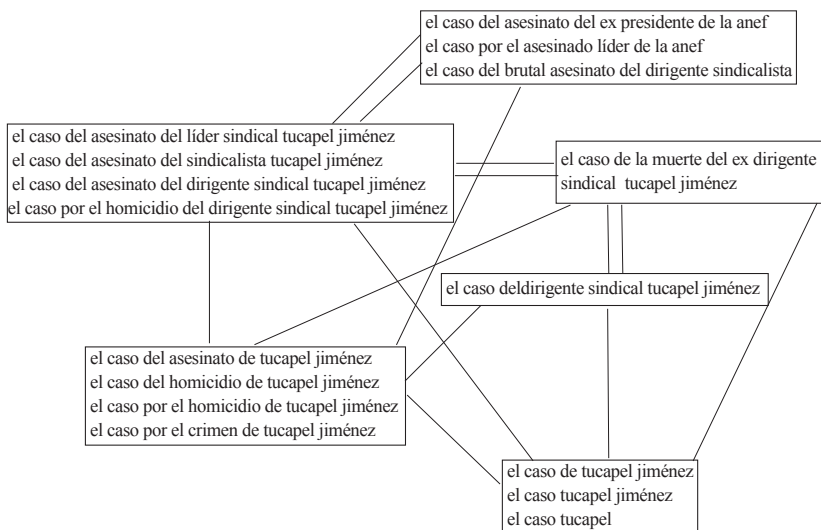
el caso del asesinato del ex presidente de la anef
el caso por el asesinado líder de la anef
el caso del brutal asesinato del dirigente sindicalista

el caso del asesinato del líder sindical tucapel jiménez
el caso del asesinato del sindicalista tucapel jiménez
el caso del asesinato del dirigente sindical tucapel jiménez
el caso por el homicidio del dirigente sindical tucapel jiménez

el caso de la muerte del ex dirigente sindical tucapel jiménez

el caso deldirigente sindical tucapel jiménez

el caso del asesinato de tucapel jiménez
el caso del homicidio de tucapel jiménez
el caso por el homicidio de tucapel jiménez
el caso por el crimen de tucapel jiménez

el caso de tucapel jiménez
el caso tucapel jiménez
el caso tucapel